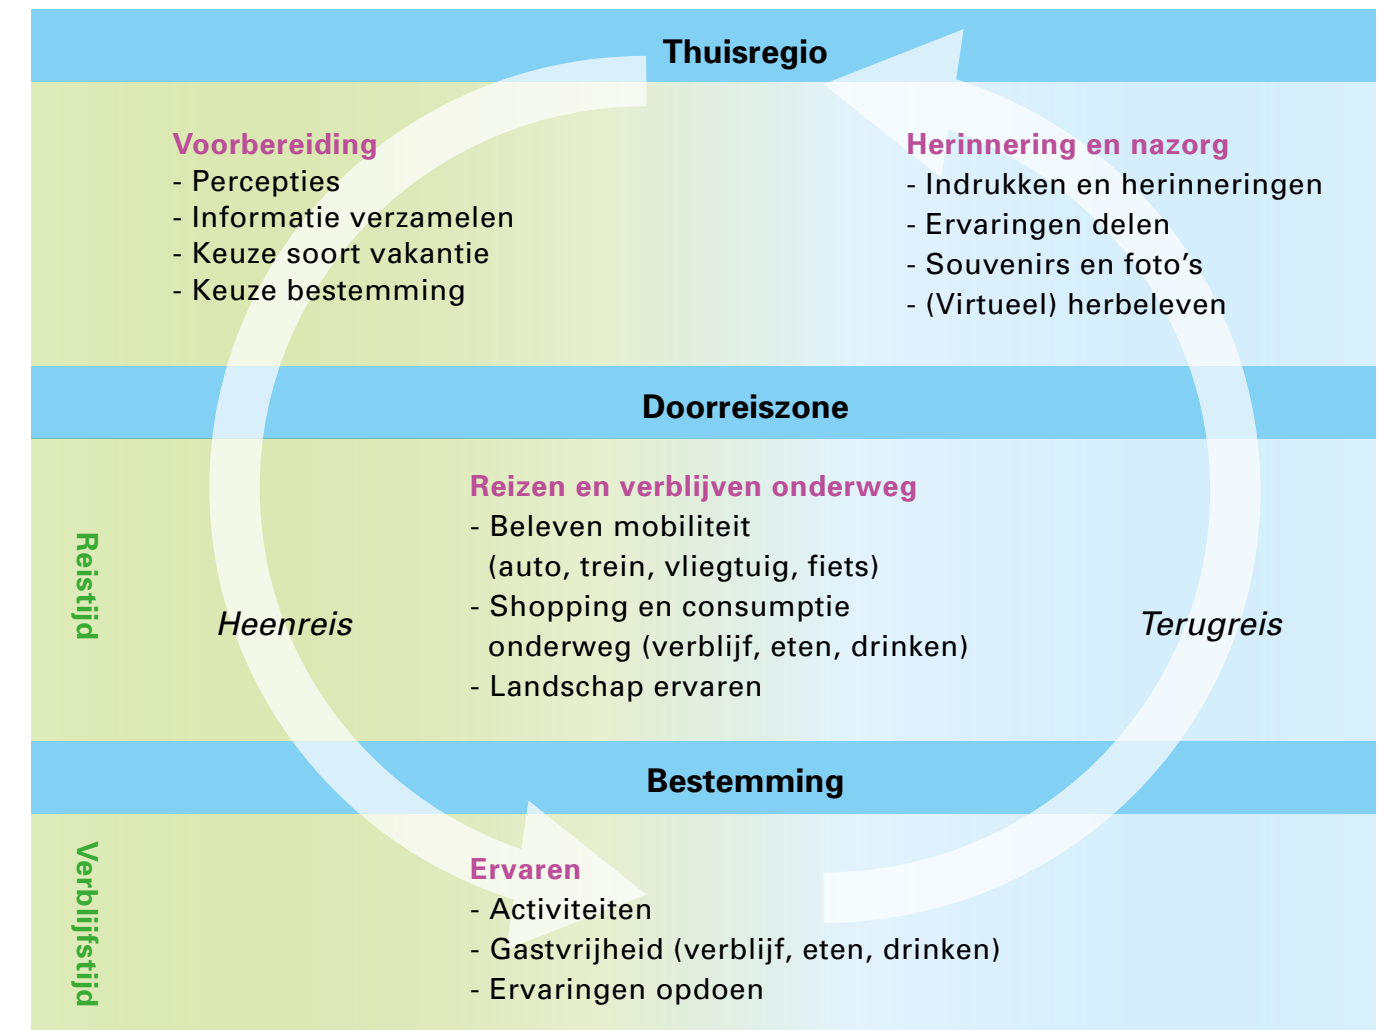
Thuisregio

Voorbereiding
- Percepties
- Informatie verzamelen
- Keuze soort vakantie
- Keuze bestemming

Herinnering en nazorg
- Indrukken en herinneringen
- Ervaringen delen
- Souvenirs en foto's
- (Virtueel) herbeleven

Doorreiszone

Reistijd

Heenreis

Reizen en verblijven onderweg
- Beleven mobiliteit (auto, trein, vliegtuig, fiets)
- Shopping en consumptie onderweg (verblijf, eten, drinken)
- Landschap ervaren

Terugreis

Bestemming

Verblijfstijd

Ervaren
- Activiteiten
- Gastvrijheid (verblijf, eten, drinken)
- Ervaringen opdoen